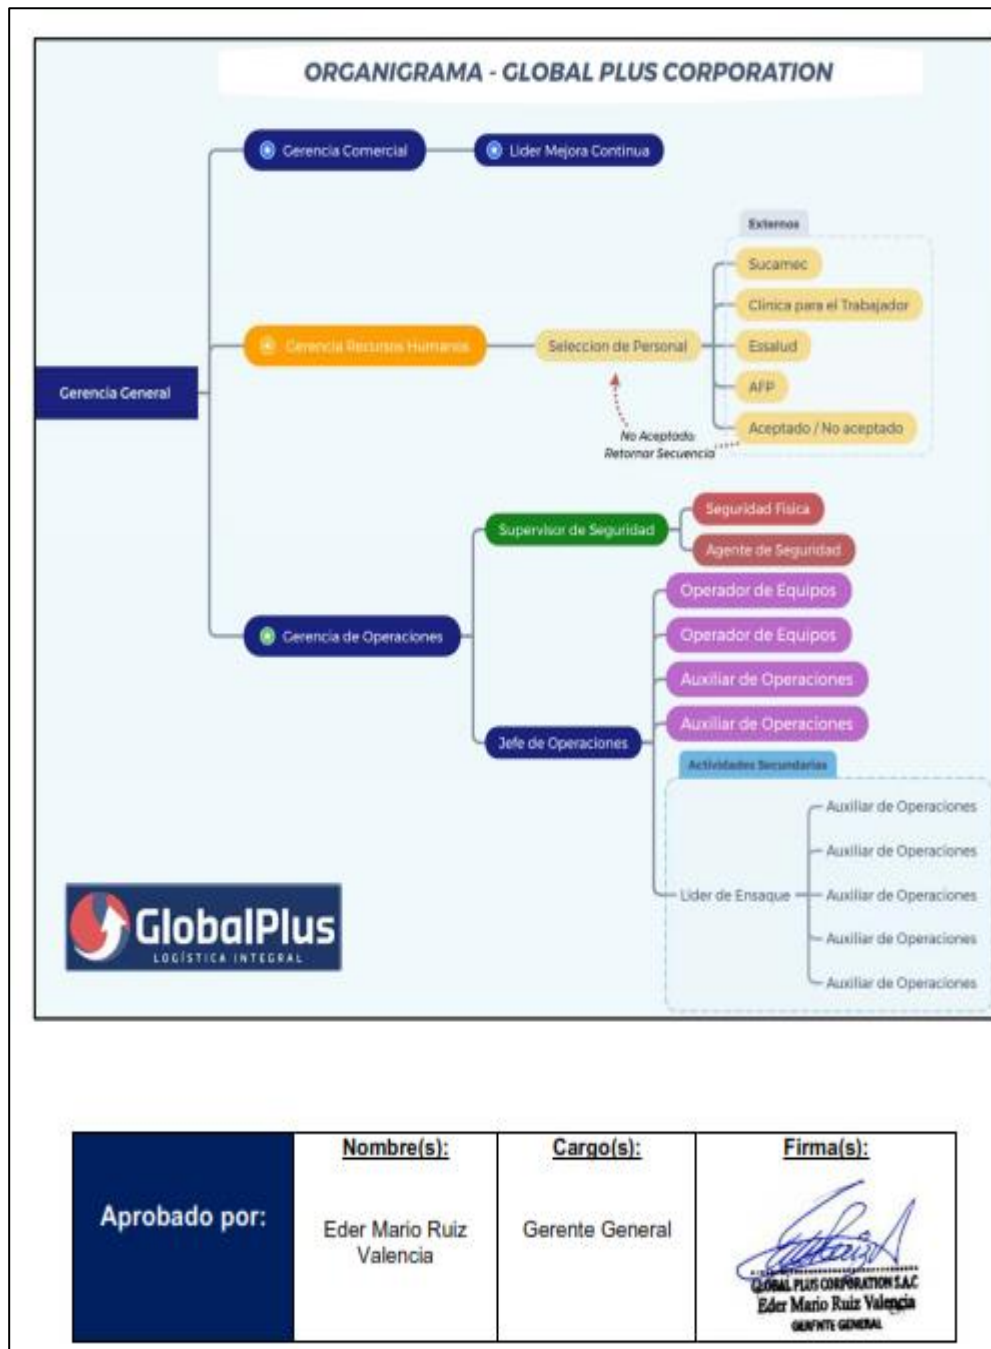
ORGANIGRAMA - GLOBAL PLUS CORPORATION

Gerencia General

Gerencia Comercial

Lider Mejora Continua

Gerencia Recursos Humanos

Seleccion de Personal

Externos

Sucamec

Clinica para el Trabajador

Essalud

AFP

Aceptado / No aceptado

No Aceptado
Retornar Secuencia

Gerencia de Operaciones

Supervisor de Seguridad

Seguridad Fisica

Agente de Seguridad

Jefe de Operaciones

Operador de Equipos

Operador de Equipos

Auxiliar de Operaciones

Auxiliar de Operaciones

Actividades Secundarias

Lider de Ensaque

Auxiliar de Operaciones

Auxiliar de Operaciones

Auxiliar de Operaciones

Auxiliar de Operaciones

Auxiliar de Operaciones

GlobalPlus
LOGÍSTICA INTEGRAL

| Aprobado por: | Nombre(s): Eder Mario Ruiz Valencia | Cargo(s): Gerente General | Firma(s): GLOBAL PLUS CORPORATION S.A.C. Eder Mario Ruiz Valencia GERENTE GENERAL |
|---|---|---|---|